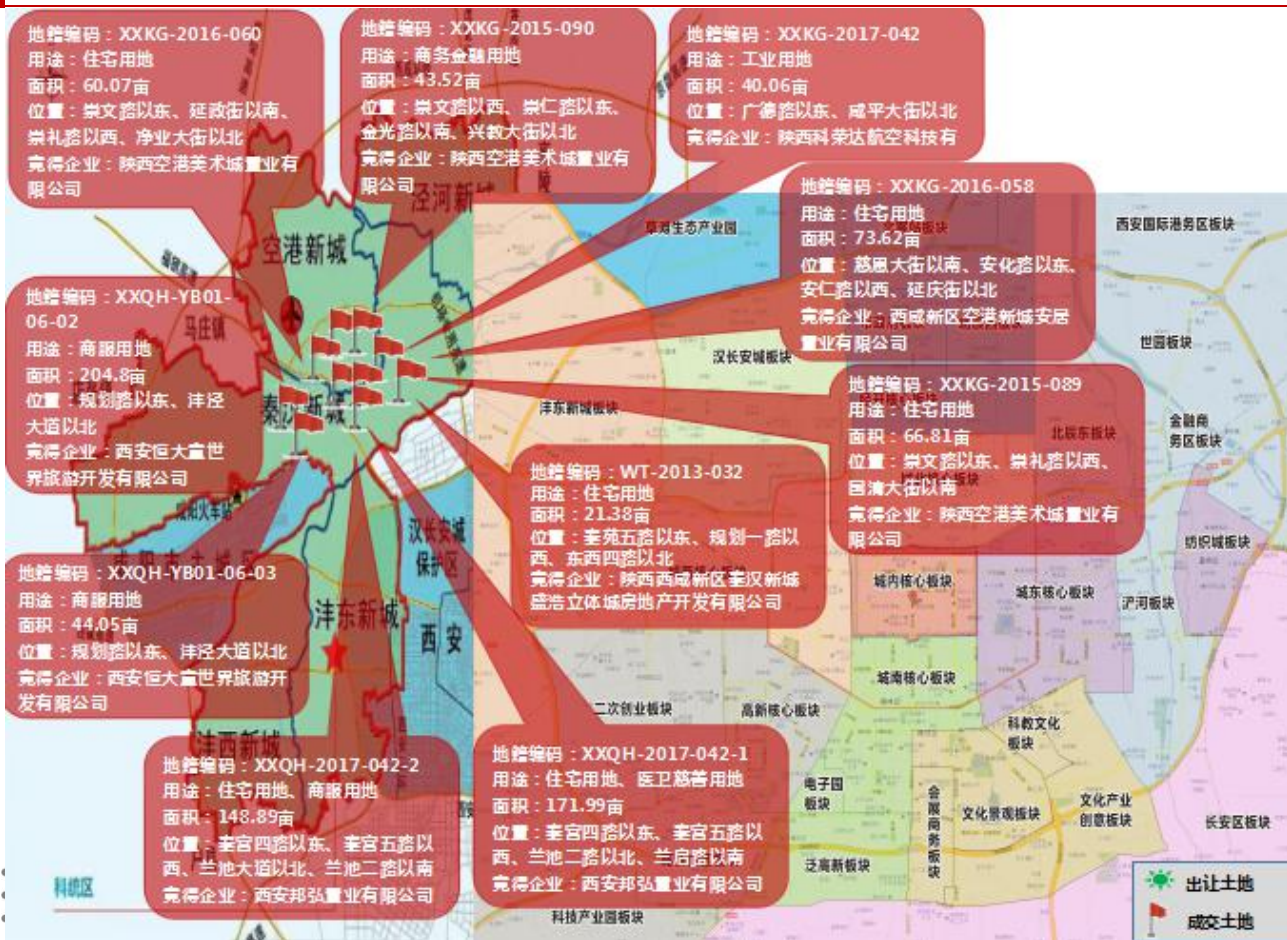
地籍编码：XXKG-2016-060
用途：住宅用地
面积：60.07亩
位置：崇文路以东、延政街以南、崇礼路以西、净业大街以北
竞得企业：陕西空港美术城置业有限公司

地籍编码：XXKG-2015-090
用途：商务金融用地
面积：43.52亩
位置：崇文路以西、崇仁路以东、金光路以南、兴教大街以北
竞得企业：陕西空港美术城置业有限公司

地籍编码：XXKG-2017-042
用途：工业用地
面积：40.06亩
位置：广德路以东、咸平大街以北
竞得企业：陕西科荣达航空科技有限

地籍编码：XXKG-2016-058
用途：住宅用地
面积：73.62亩
位置：慈恩大街以南、安化路以东、安仁路以西、延庆街以北
竞得企业：西咸新区空港新城安居置业有限公司

地籍编码：XXQH-YB01-06-02
用途：商服用地
面积：204.8亩
位置：规划路以东、沣泾大道以北
竞得企业：西安恒大童世界旅游开发有限公司

地籍编码：XXKG-2015-089
用途：住宅用地
面积：66.81亩
位置：崇文路以东、崇礼路以西、国清大街以南
竞得企业：陕西空港美术城置业有限公司

地籍编码：WT-2013-032
用途：住宅用地
面积：21.38亩
位置：秦苑五路以东、规划一路以西、东西四路以北
竞得企业：陕西西咸新区秦汉新城盛浩立体城房地产开发有限公司

地籍编码：XXQH-YB01-06-03
用途：商服用地
面积：44.05亩
位置：规划路以东、沣泾大道以北
竞得企业：西安恒大童世界旅游开发有限公司

地籍编码：XXQH-2017-042-2
用途：住宅用地、商服用地
面积：148.89亩
位置：秦宫四路以东、秦宫五路以西、兰池大道以北、兰池二路以南
竞得企业：西安邦弘置业有限公司

地籍编码：XXQH-2017-042-1
用途：住宅用地、医卫慈善用地
面积：171.99亩
位置：秦宫四路以东、秦宫五路以西、兰池二路以北、兰启路以南
竞得企业：西安邦弘置业有限公司

空港新城 泾河新城 秦汉新城 马庄镇 沣东新城 沣西新城 汉长安城保护区 西安 草滩生态产业园 西安国际港务区板块 汉长安城板块 沣东新城板块 世园板块 北辰东板块 金融商务区板块 纺织城板块 城内核心板块 城东核心板块 浐河板块 城南核心板块 二次创业板块 高新核心板块 科教文化板块 电子园板块 会展商务板块 文化景观板块 文化产业创意板块 长安区板块 泛高新板块 科技产业园板块 科统区 咸阳火车站

出让土地
成交土地